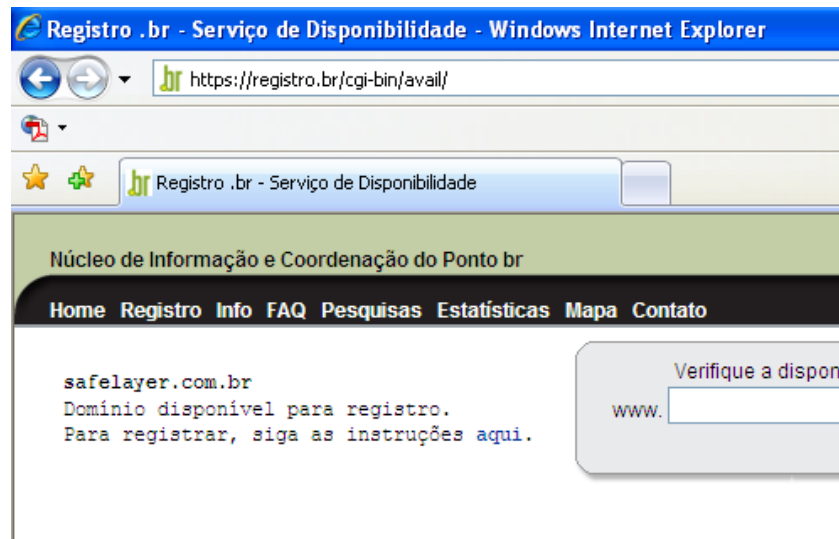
Registro .br - Serviço de Disponibilidade - Windows Internet Explorer

https://registro.br/cgi-bin/avail/

Registro .br - Serviço de Disponibilidade

Núcleo de Informação e Coordenação do Ponto br

Home Registro Info FAQ Pesquisas Estatísticas Mapa Contato

safelayer.com.br
Domínio disponível para registro.
Para registrar, siga as instruções aqui.

Verifique a dispon

www.